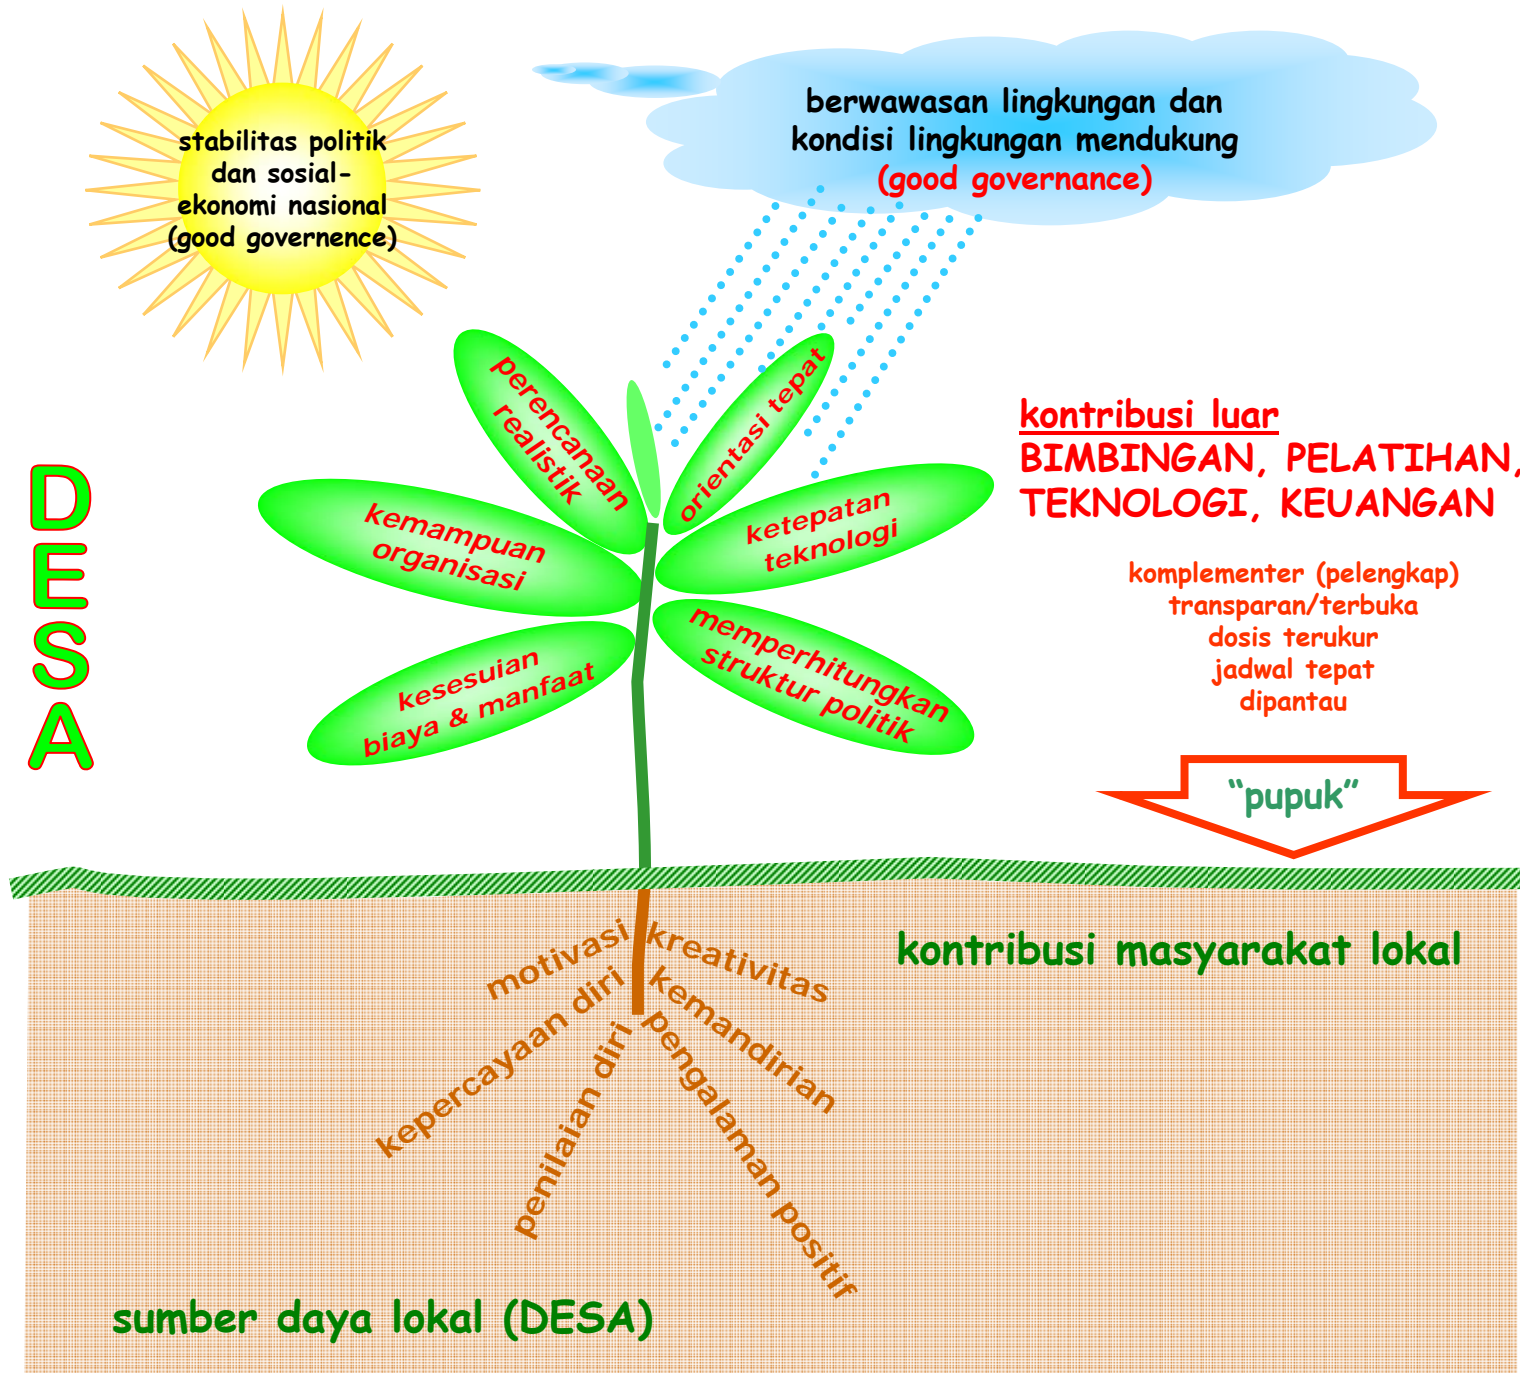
stabilitas politik dan sosial-ekonomi nasional (good governence)

berwawasan lingkungan dan kondisi lingkungan mendukung (good governance)

DESA

perencanaan realistik

orientasi tepat

kemampuan organisasi

ketepatan teknologi

kesesuaian biaya & manfaat

memperhitungkan struktur politik

kontribusi luar
BIMBINGAN, PELATIHAN, TEKNOLOGI, KEUANGAN

komplementer (pelengkap)
transparan/terbuka
dosis terukur
jadwal tepat
dipantau

"pupuk"

kontribusi masyarakat lokal

motivasi
kreativitas
kepercayaan diri
kemandirian
penilaian diri
pengalaman positif

sumber daya lokal (DESA)